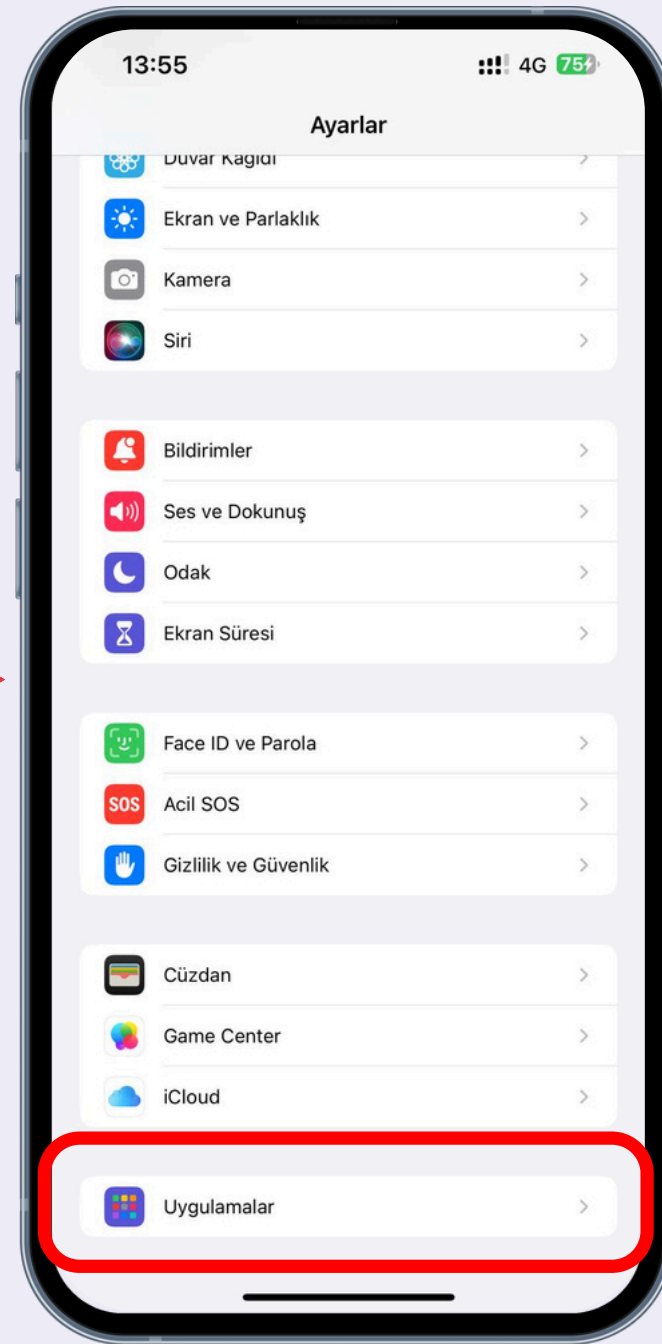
13:55
4G 75

Ayarlar

Duvar Kağıdı
Ekran ve Parlaklık
Kamera
Siri

Bildirimler
Ses ve Dokunuş
Odak
Ekran Süresi

Face ID ve Parola
SOS
Acil SOS
Gizlilik ve Güvenlik

Cüzdan
Game Center
iCloud

Uygulamalar